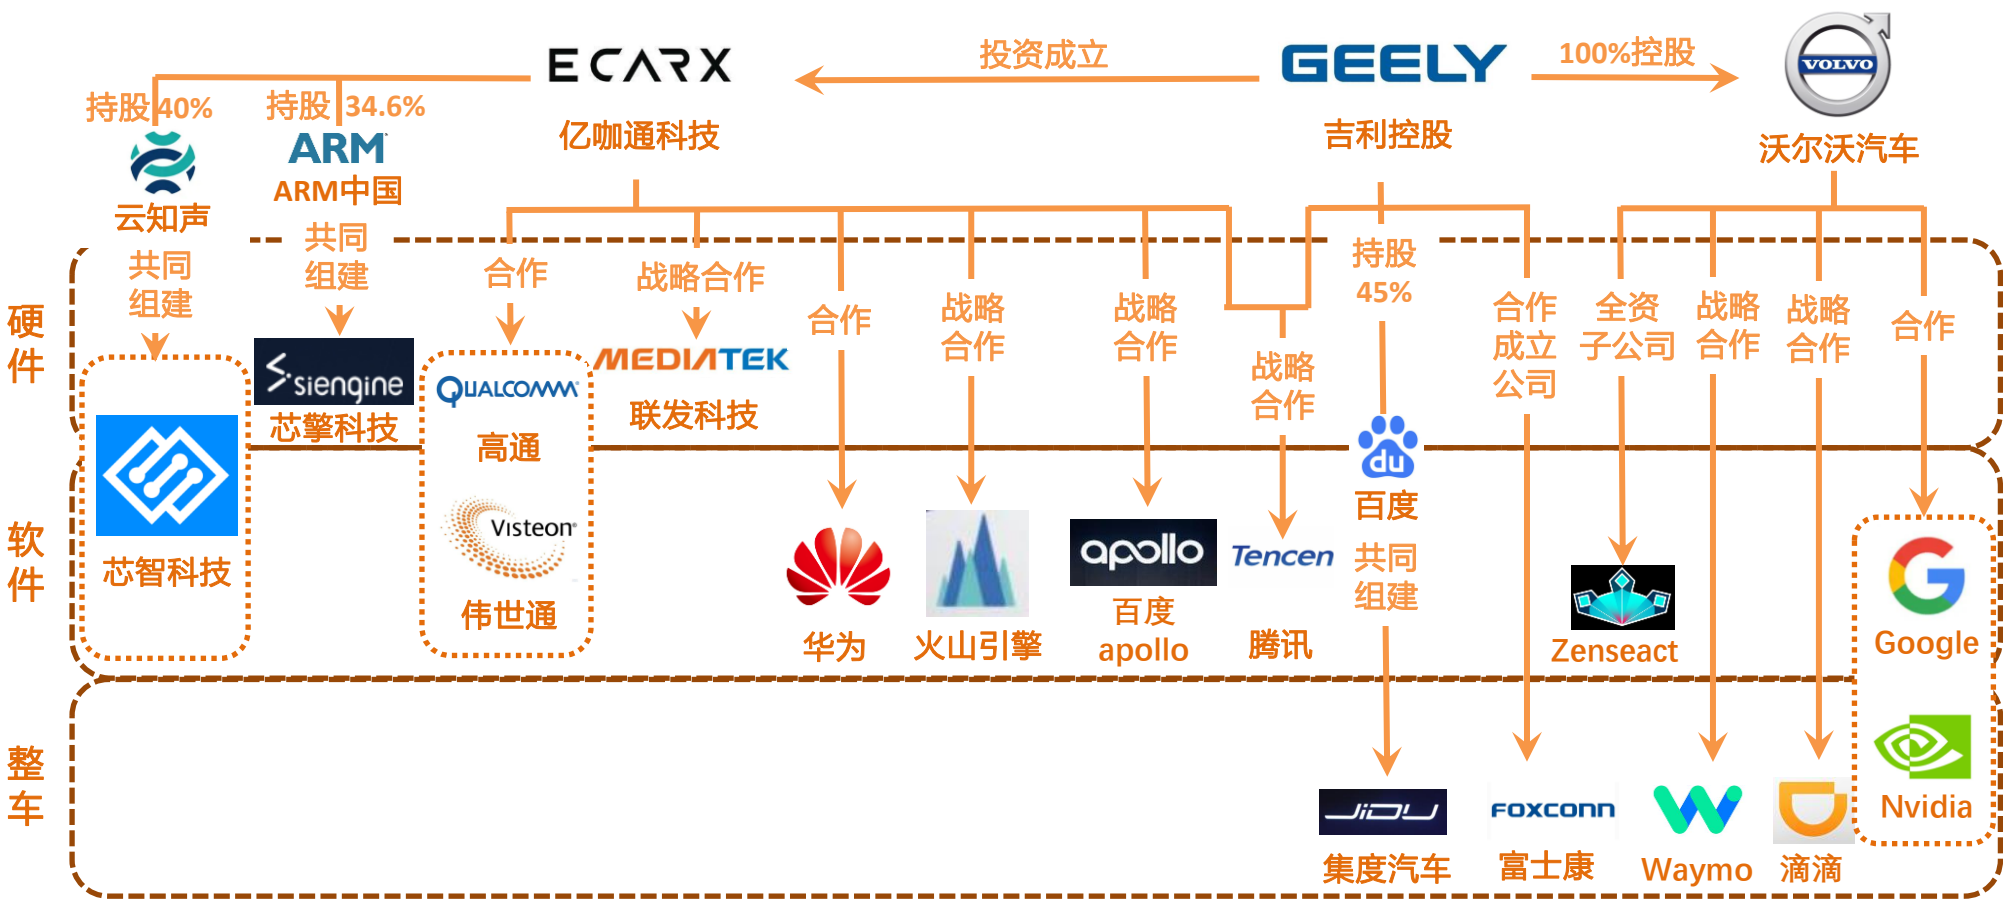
ECARX
亿咖通科技
投资成立
GEELY
吉利控股
100%控股
VOLVO
沃尔沃汽车

持股 40%
云知声
持股 34.6%
ARM
ARM中国

硬件
软件
整车

共同组建
芯智科技
共同组建
siengine
芯擎科技
合作
QUALCOMM
高通
Visteon
伟世通
战略合作
MEDIATEK
联发科技
合作
华为
战略合作
火山引擎
战略合作
apollo
百度 apollo
战略合作
Tencent
腾讯
持股 45%
du
百度
共同组建
JIDU
集度汽车
合作成立公司
FOXCONN
富士康
全资子公司
Zenseact
战略合作
Waymo
战略合作
滴滴
合作
Google
Nvidia